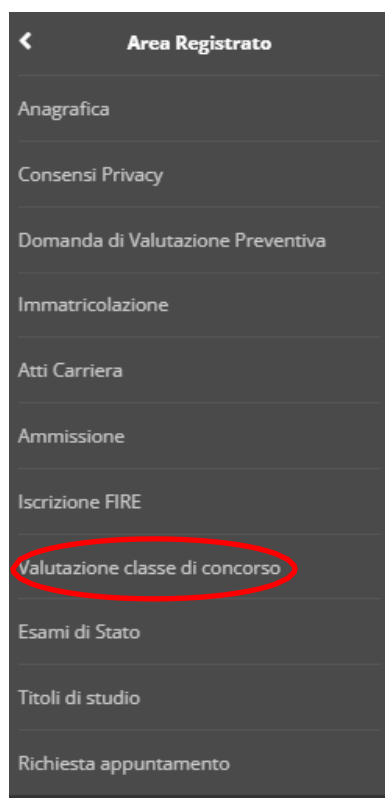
Area Registrato

Anagrafica

Consensi Privacy

Domanda di Valutazione Preventiva

Immatricolazione

Atti Carriera

Ammissione

Iscrizione FIRE

Valutazione classe di concorso

Esami di Stato

Titoli di studio

Richiesta appuntamento